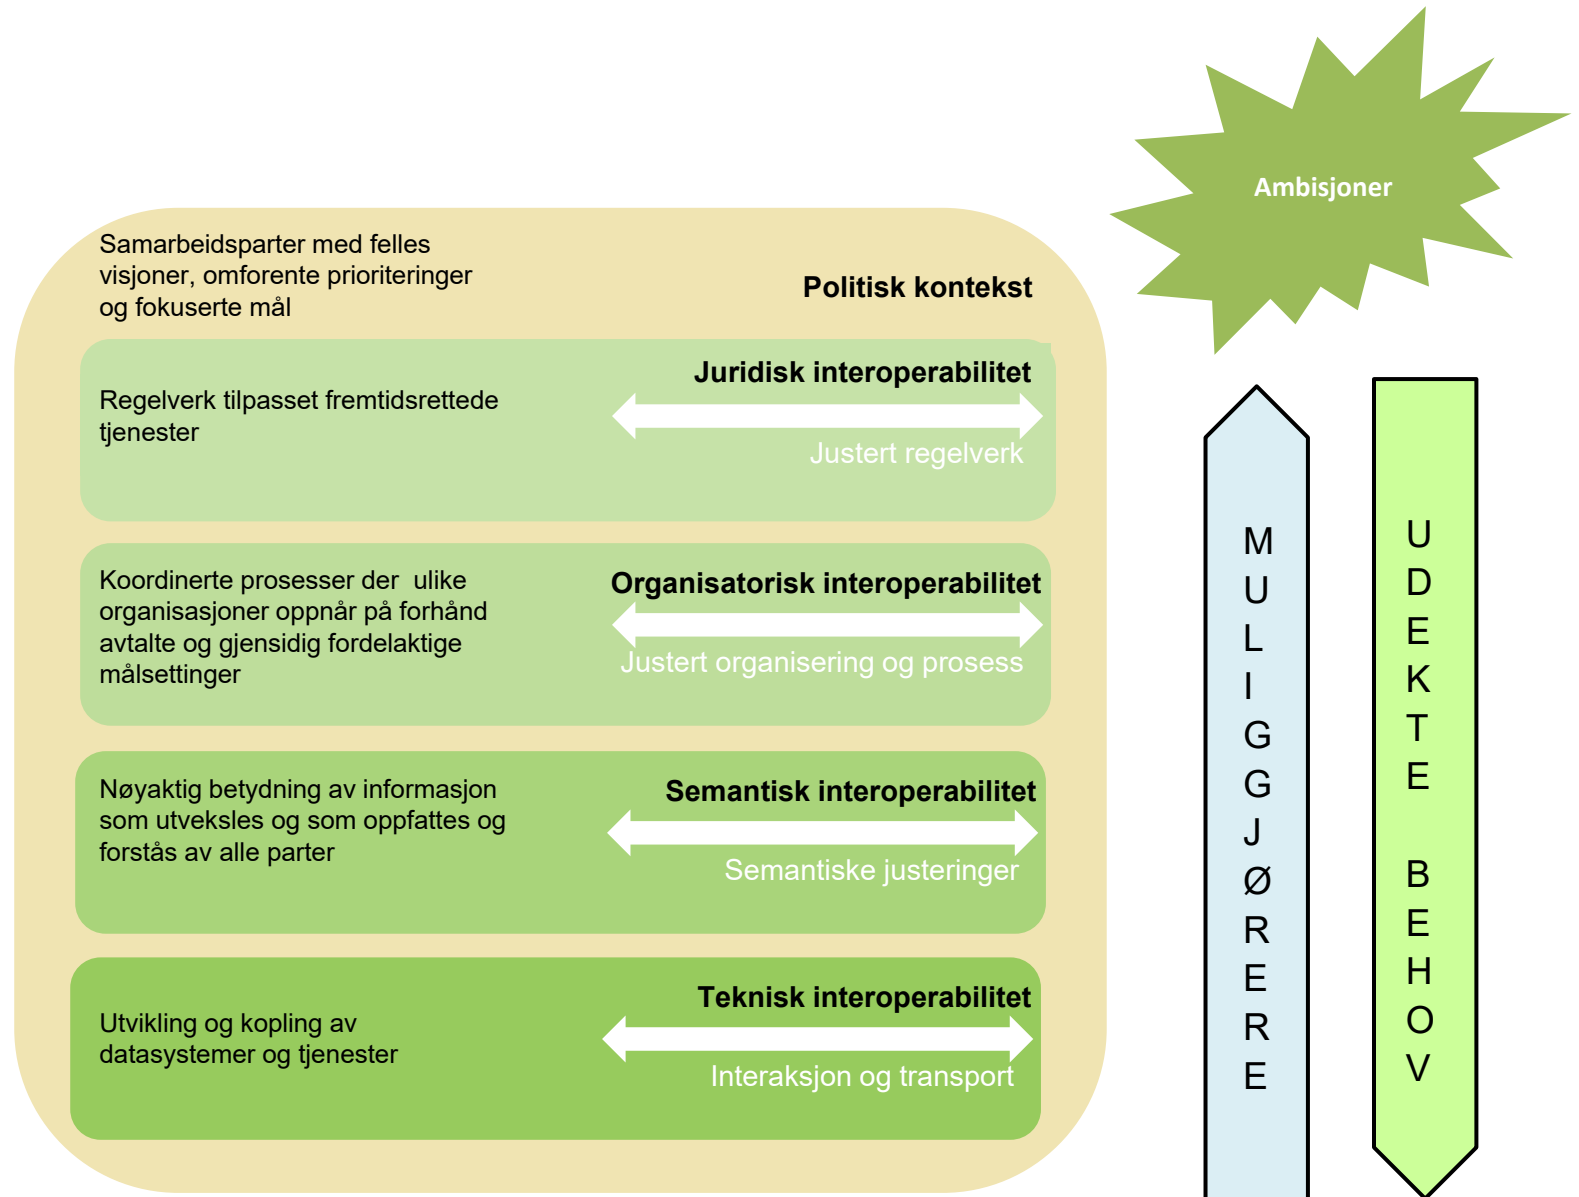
Ambisjoner

Samarbeidsparter med felles visjoner, omforente prioriteringer og fokuserte mål

Politisk kontekst

Regelverk tilpasset fremtidsrettede tjenester

Juridisk interoperabilitet

Justert regelverk

Koordinerte prosesser der ulike organisasjoner oppnår på forhånd avtalte og gjensidig fordelaktige målsettinger

Organisatorisk interoperabilitet

Justert organisering og prosess

Nøyaktig betydning av informasjon som utveksles og som oppfattes og forstås av alle parter

Semantisk interoperabilitet

Semantiske justeringer

Utvikling og kopling av datasystemer og tjenester

Teknisk interoperabilitet

Interaksjon og transport

MULIGGJØRERE

UDEKTE BEHOV